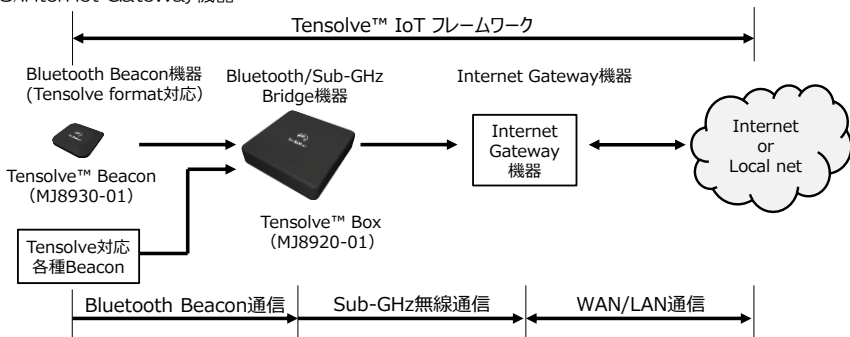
Tensolve™ IoT フレームワーク

Bluetooth Beacon機器 (Tensolve format対応)

Bluetooth/Sub-GHz Bridge機器

Internet Gateway機器

Tensolve™ Beacon (MJ8930-01)

Internet Gateway 機器

Internet or Local net

Tensolve™ Box (MJ8920-01)

Tensolve対応 各種Beacon

Bluetooth Beacon通信

Sub-GHz無線通信

WAN/LAN通信